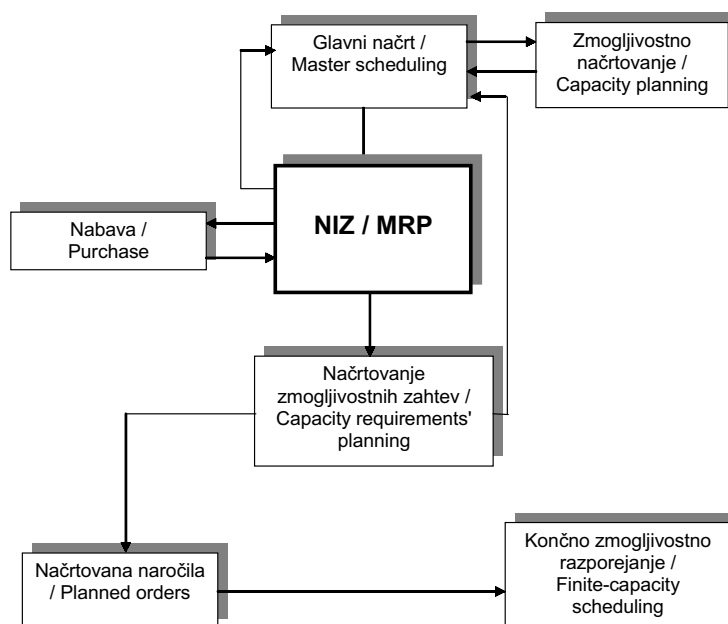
Glavni načrt / Master scheduling

Zmogljivostno načrtovanje / Capacity planning

Nabava / Purchase

NIZ / MRP

Načrtovanje zmogljivostnih zahtev / Capacity requirements' planning

Načrtovana naročila / Planned orders

Končno zmogljivostno razporejanje / Finite-capacity scheduling